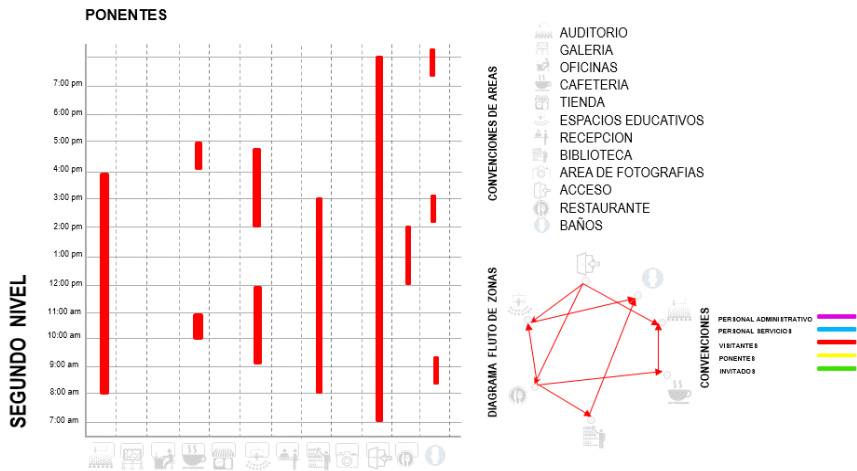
PONENTES

SEGUNDO NIVEL

7:00 pm
6:00 pm
5:00 pm
4:00 pm
3:00 pm
2:00 pm
1:00 pm
12:00 pm
11:00 am
10:00 am
9:00 am
8:00 am
7:00 am

CONVENCIONES DE AREAS

AUDITORIO
GALERIA
OFICINAS
CAFETERIA
TIENDA
ESPACIOS EDUCATIVOS
RECEPCION
BIBLIOTECA
AREA DE FOTOGRAFIAS
ACCESO
RESTAURANTE
BAÑOS

DIAGRAMA FLUTO DE ZONAS

CONVENCIONES

PERSONAL ADMINISTRATIVO
PERSONAL SERVICIOS
VISITANTES
PONENTES
INVITADOS